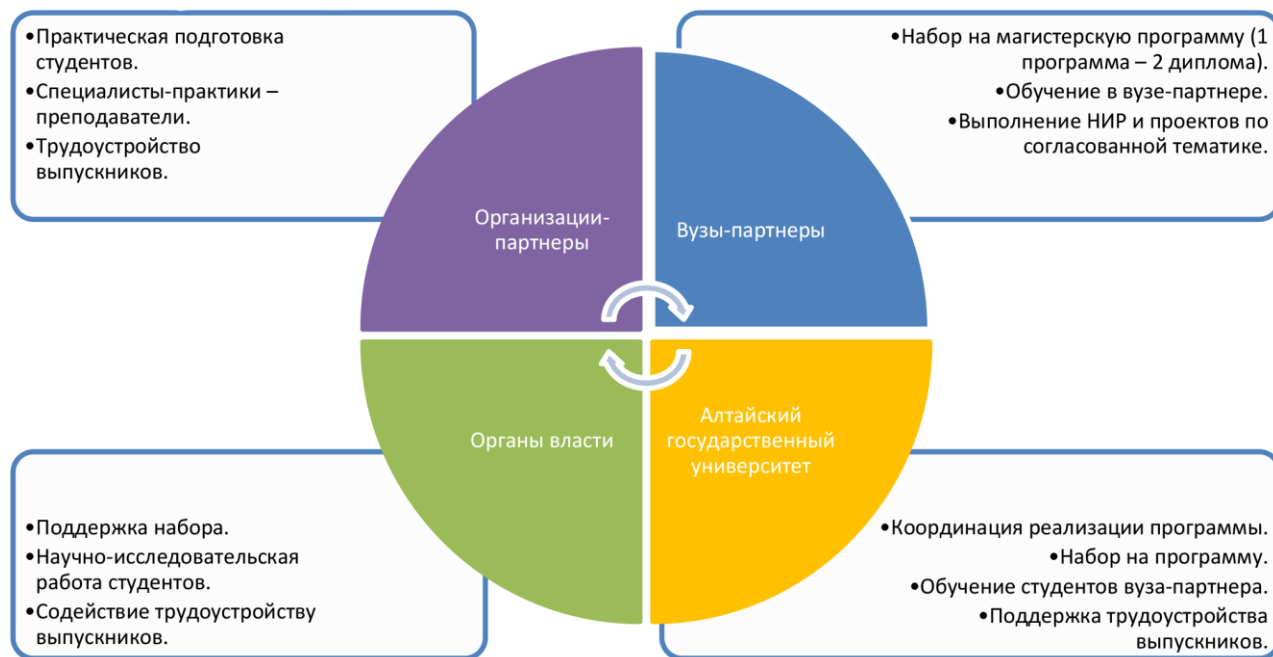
•Практическая подготовка студентов.
•Специалисты-практики – преподаватели.
•Трудоустройство выпускников.

•Набор на магистерскую программу (1 программа – 2 диплома).
•Обучение в вузе-партнере.
•Выполнение НИР и проектов по согласованной тематике.

Организации-партнеры

Вузы-партнеры

Органы власти

Алтайский государственный университет

•Поддержка набора.
•Научно-исследовательская работа студентов.
•Содействие трудоустройству выпускников.

•Координация реализации программы.
•Набор на программу.
•Обучение студентов вуза-партнера.
•Поддержка трудоустройства выпускников.